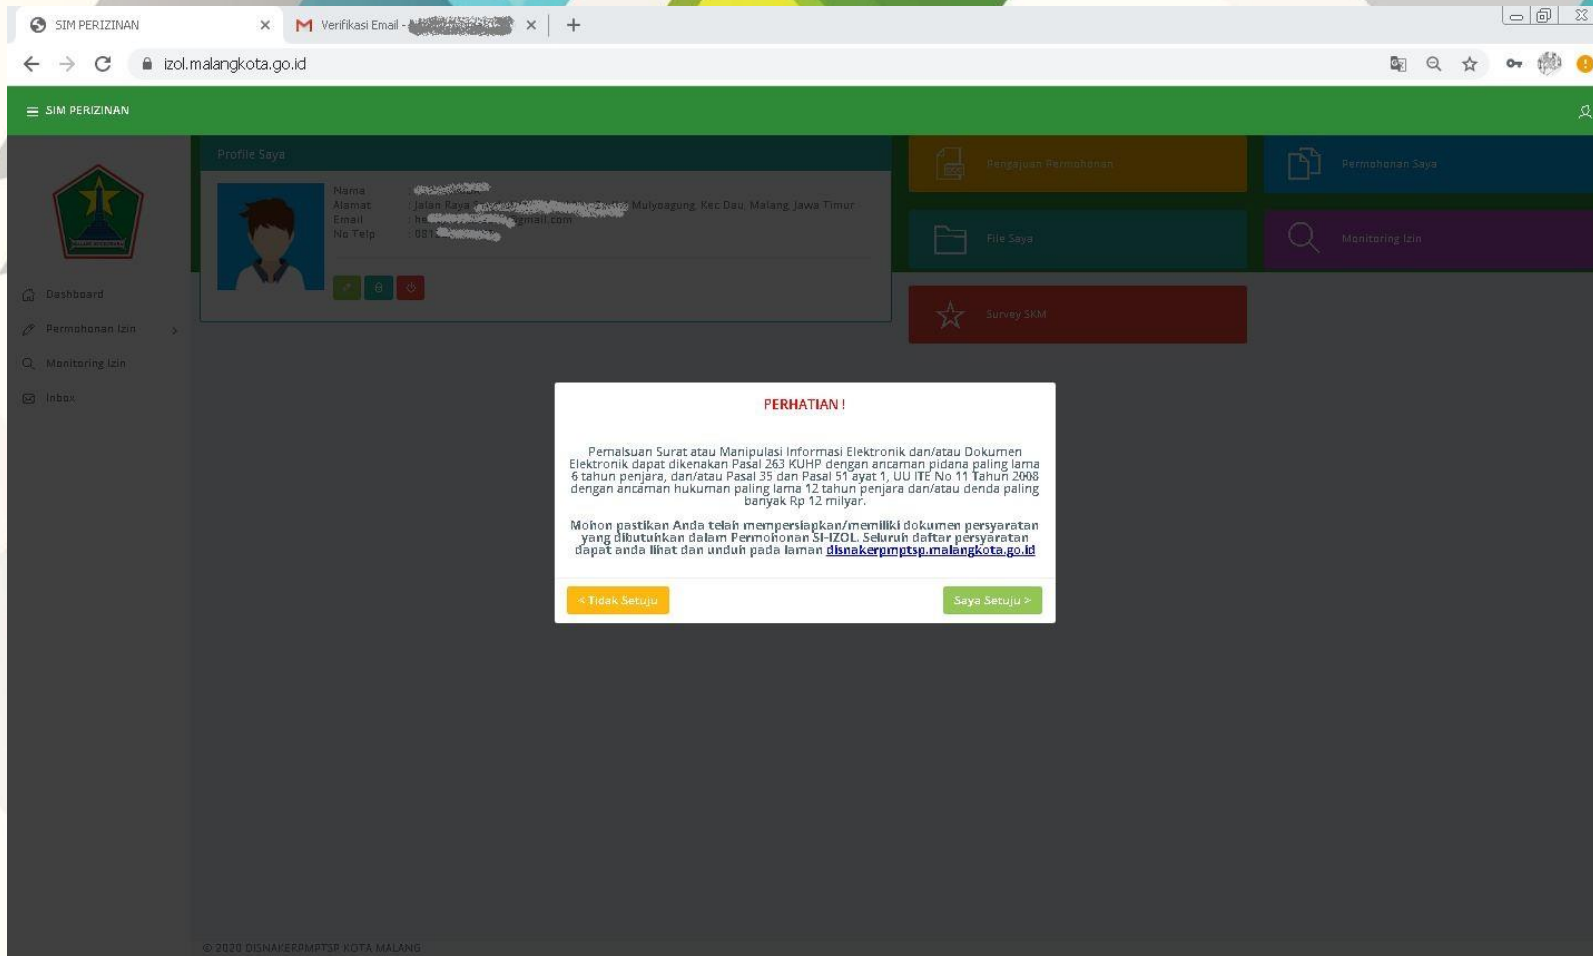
SIM PERIZINAN × Verifikasi Email - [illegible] × +

izol.malangkota.go.id

SIM PERIZINAN

Profile Saya

Nama : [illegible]
Alamat : Jalan Raya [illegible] Mulyoagung, Kec Dau, Malang, Jawa Timur
Email : h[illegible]gmail.com
No Telp : 081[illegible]

Pengajuan Permohonan

Permohonan Saya

File Saya

Monitoring Izin

Survey SKM

Dashboard
Permohonan Izin
Monitoring Izin
Inbox

PERHATIAN !

Pemalsuan Surat atau Manipulasi Informasi Elektronik dan/atau Dokumen Elektronik dapat dikenakan Pasal 263 KUHP dengan ancaman pidana paling lama 6 tahun penjara, dan/atau Pasal 35 dan Pasal 51 ayat 1, UU ITE No 11 Tahun 2008 dengan ancaman hukuman paling lama 12 tahun penjara dan/atau denda paling banyak Rp 12 milyar.

Mohon pastikan Anda telah mempersiapkan/memiliki dokumen persyaratan yang dibutuhkan dalam Permohonan SI-IZOL. Seluruh daftar persyaratan dapat anda lihat dan unduh pada laman disnakerpmptsp.malangkota.go.id

< Tidak Setuju

Saya Setuju >

© 2020 DISNAKERPMPTSP KOTA MALANG